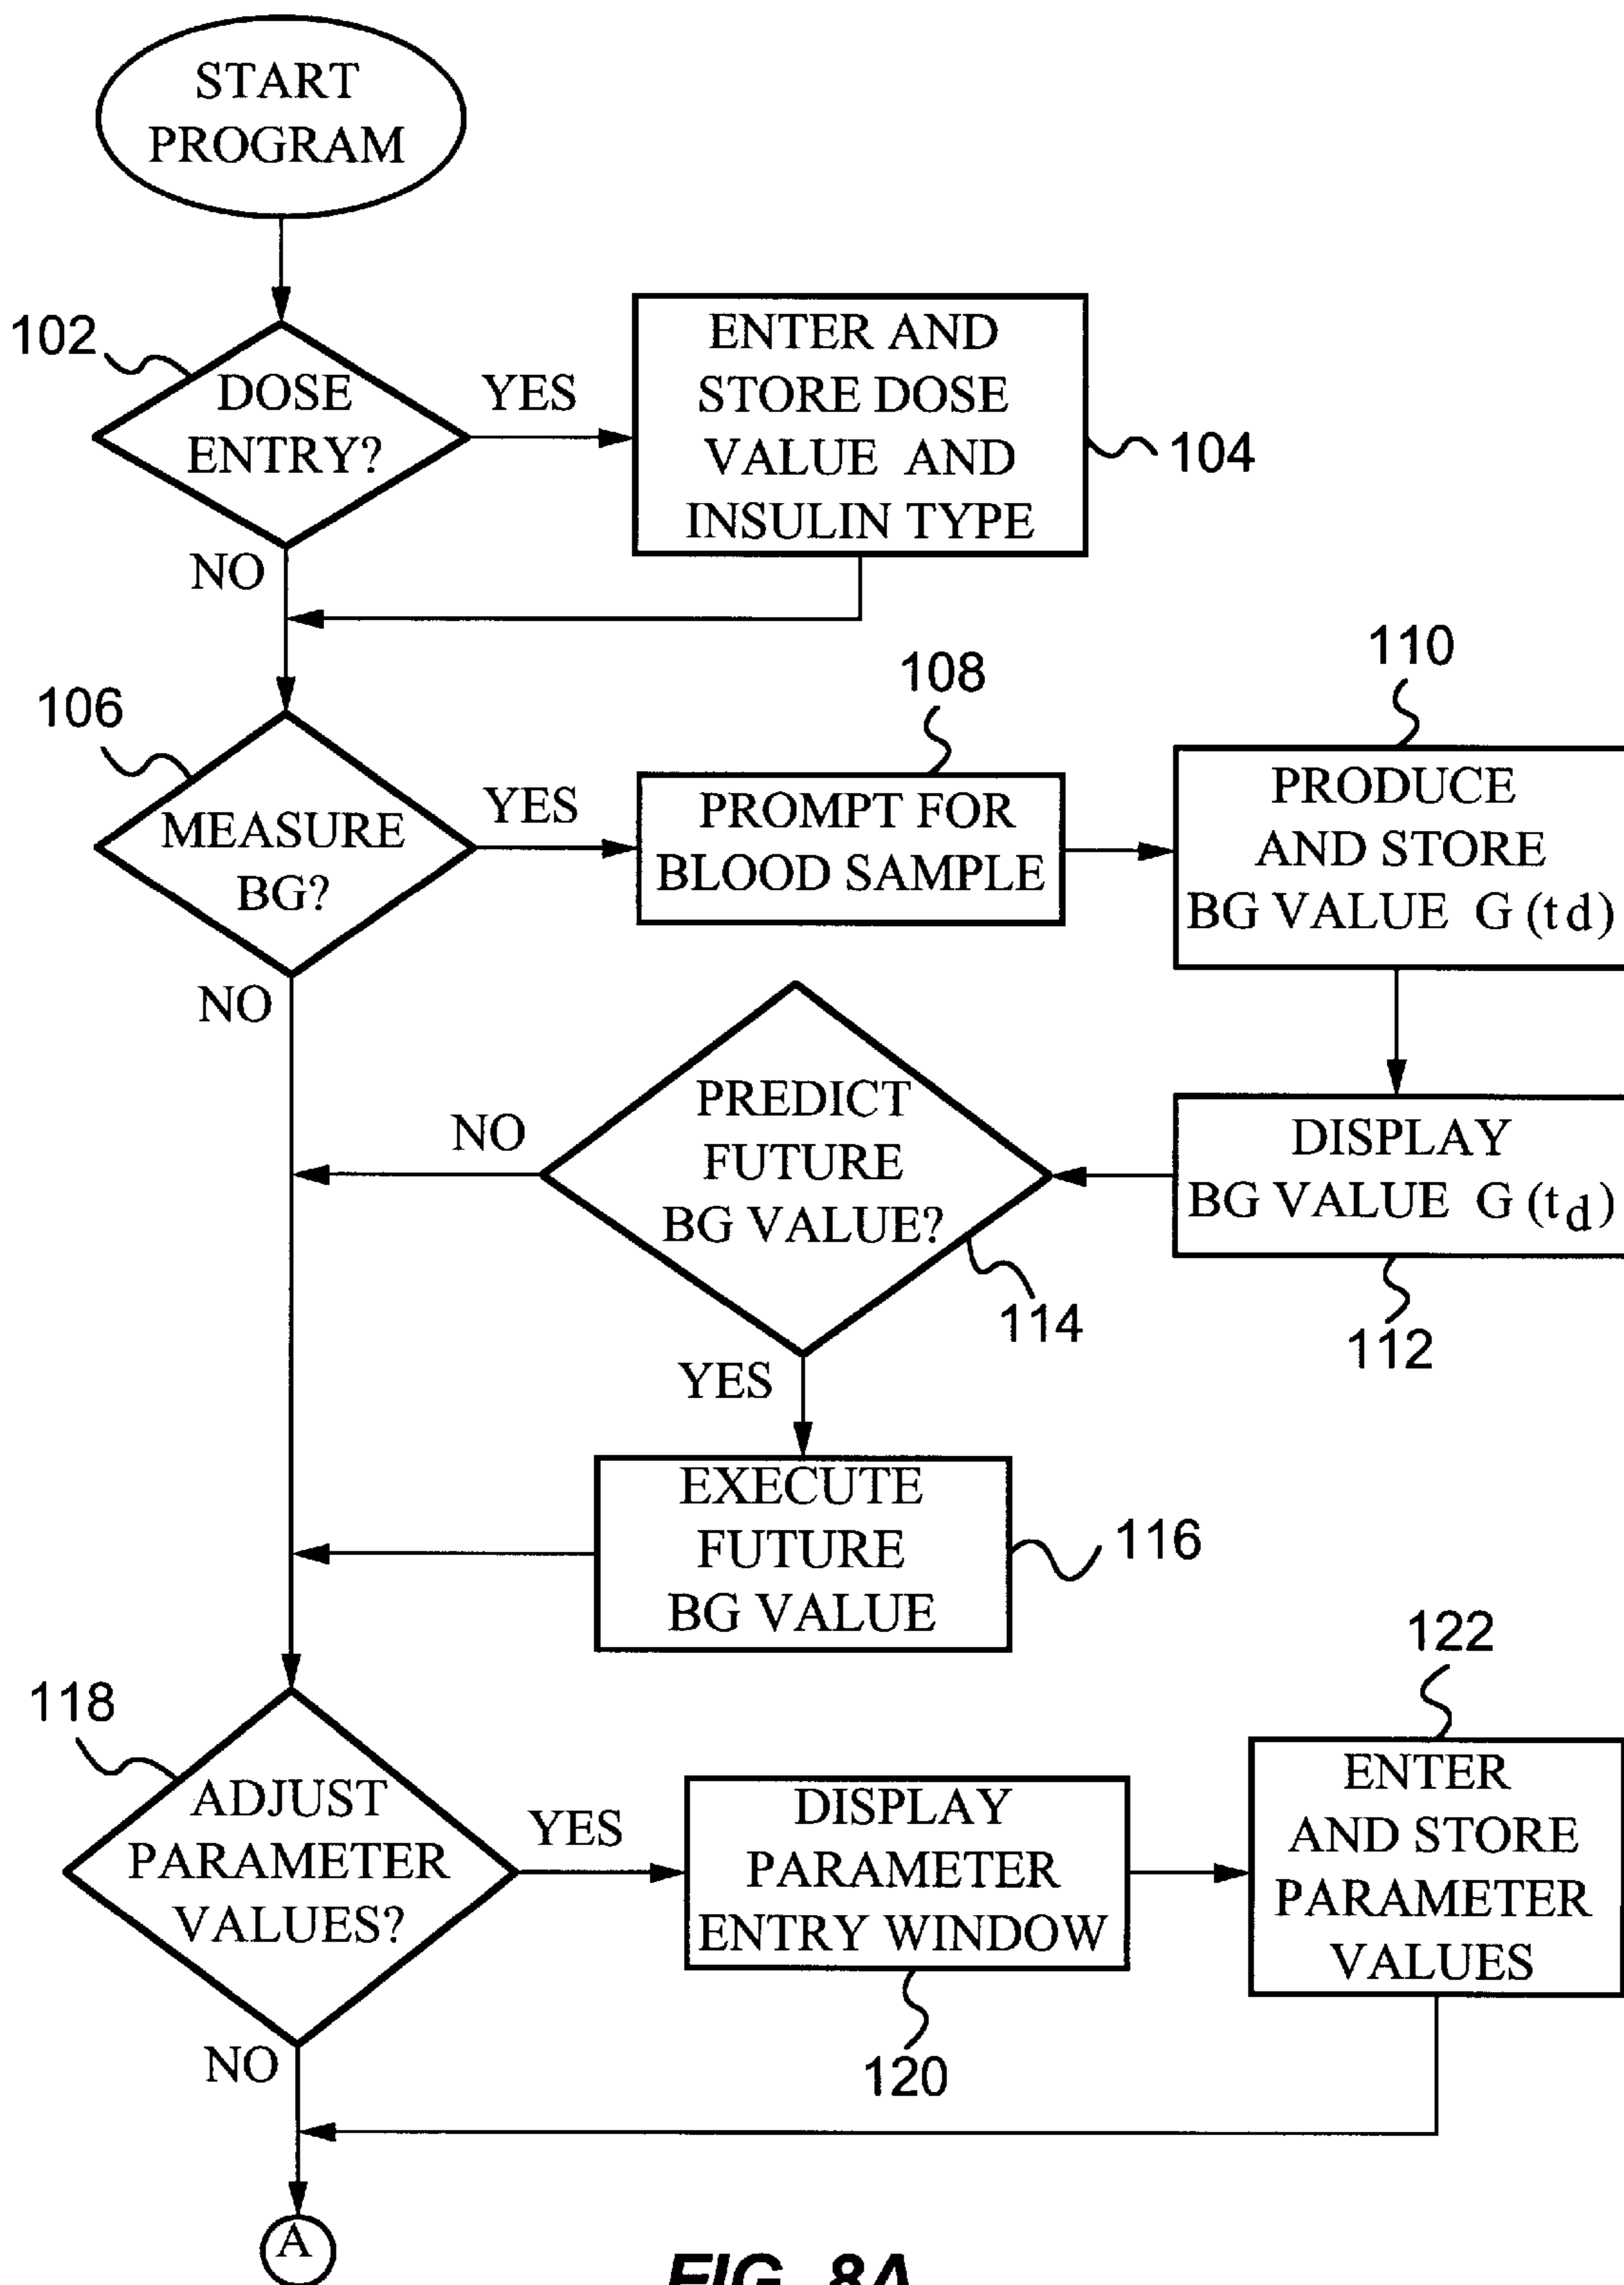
START PROGRAM

102

DOSE ENTRY?

YES

ENTER AND STORE DOSE VALUE AND INSULIN TYPE

104

NO

106

MEASURE BG?

YES

108

PROMPT FOR BLOOD SAMPLE

110

PRODUCE AND STORE BG VALUE G $(t_d)$

NO

NO

PREDICT FUTURE BG VALUE?

DISPLAY BG VALUE G $(t_d)$

114

112

YES

EXECUTE FUTURE BG VALUE

116

122

118

ADJUST PARAMETER VALUES?

YES

DISPLAY PARAMETER ENTRY WINDOW

ENTER AND STORE PARAMETER VALUES

NO

120

A

FIG. 8A